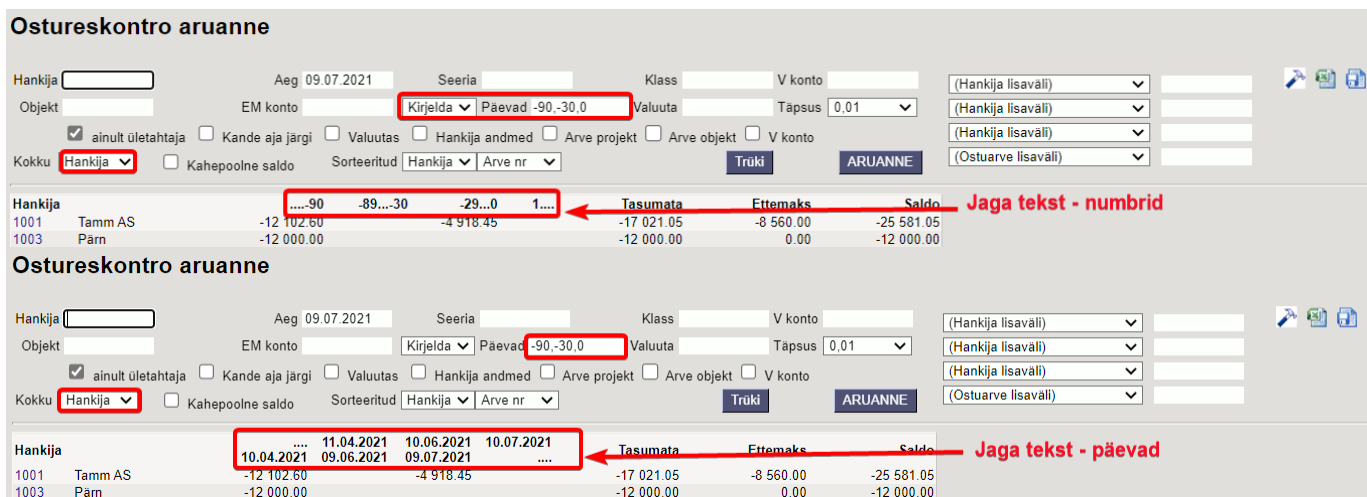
Ostureskontro aruanne

Hankija
Aeg 09.07.2021
Seeria
Klass
V konto
(Hankija lisaväli)
Objekt
EM konto
Kirjelda
Päevad -90,-30,0
Valuuta
Täpsus 0,01
(Hankija lisaväli)
ainult ületahtaja
Kande aja järgi
Valuutas
Hankija andmed
Arve projekt
Arve objekt
V konto
(Hankija lisaväli)
Kokku Hankija
Kahepoolne saldo
Sorteeritud Hankija
Arve nr
Trüki
ARUANNE
(Ostuarve lisaväli)

| Hankija | | ....-90 | -89...-30 | -29...0 | 1.... | Tasumata | Ettemaks | Saldo |
|---|---|---|---|---|---|---|---|---|
| 1001 | Tamm AS | -12 102.60 | | -4 918.45 | | -17 021.05 | -8 560.00 | -25 581.05 |
| 1003 | Pärn | -12 000.00 | | | | -12 000.00 | 0.00 | -12 000.00 |

Jaga tekst - numbrid

Ostureskontro aruanne

Hankija
Aeg 09.07.2021
Seeria
Klass
V konto
(Hankija lisaväli)
Objekt
EM konto
Kirjelda
Päevad -90,-30,0
Valuuta
Täpsus 0,01
(Hankija lisaväli)
ainult ületahtaja
Kande aja järgi
Valuutas
Hankija andmed
Arve projekt
Arve objekt
V konto
(Hankija lisaväli)
Kokku Hankija
Kahepoolne saldo
Sorteeritud Hankija
Arve nr
Trüki
ARUANNE
(Ostuarve lisaväli)

| Hankija | | .... 10.04.2021 | 11.04.2021 09.06.2021 | 10.06.2021 09.07.2021 | 10.07.2021 .... | Tasumata | Ettemaks | Saldo |
|---|---|---|---|---|---|---|---|---|
| 1001 | Tamm AS | -12 102.60 | | -4 918.45 | | -17 021.05 | -8 560.00 | -25 581.05 |
| 1003 | Pärn | -12 000.00 | | | | -12 000.00 | 0.00 | -12 000.00 |

Jaga tekst - päevad